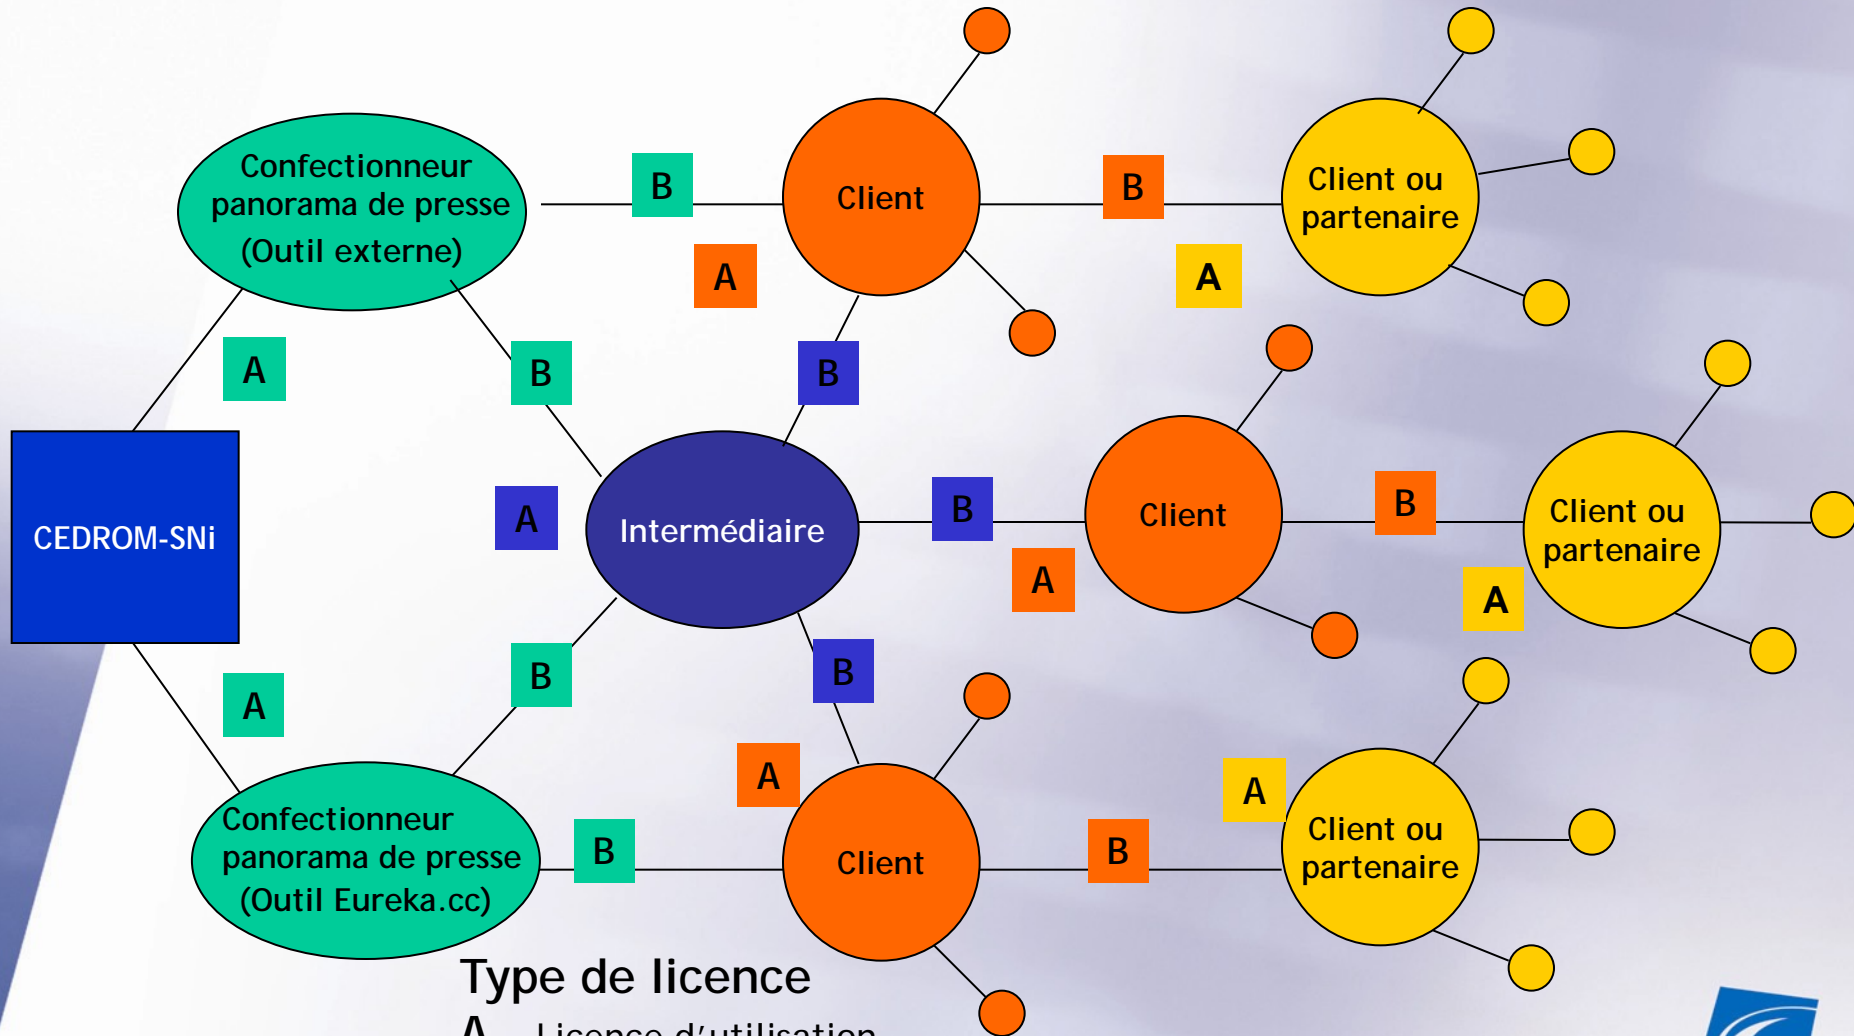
Confectionneur panorama de presse (Outil externe)

B

Client

B

Client ou partenaire

A

A

A

B

B

CEDROM-SNi

A

Intermédiaire

B

Client

B

Client ou partenaire

A

A

B

B

A

A

A

Confectionneur panorama de presse (Outil Eureka.cc)

B

Client

B

Client ou partenaire

Type de licence

A – Licence d'utilisation